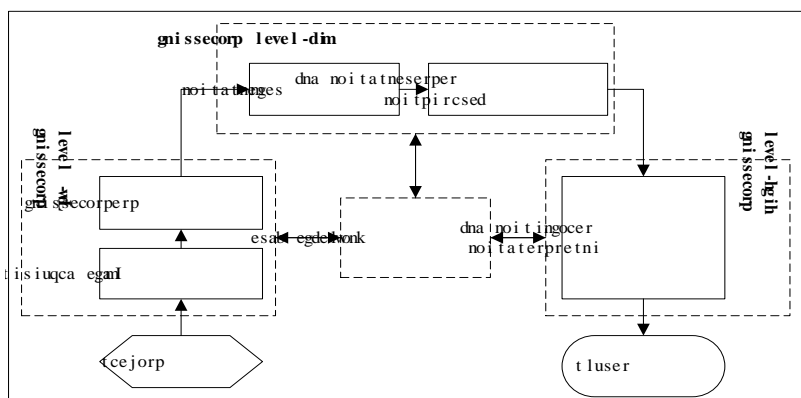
gnissecorp level-dim

noitatnemges

dna noitatneserper

noitpircsed

level-wol gnissecorp

gnissecorperp

level-hgih gnissecorp

esab egdelwonk

dna noitingocer noitaterpretni

noitisiuqca egamI

tcejorp

tluser